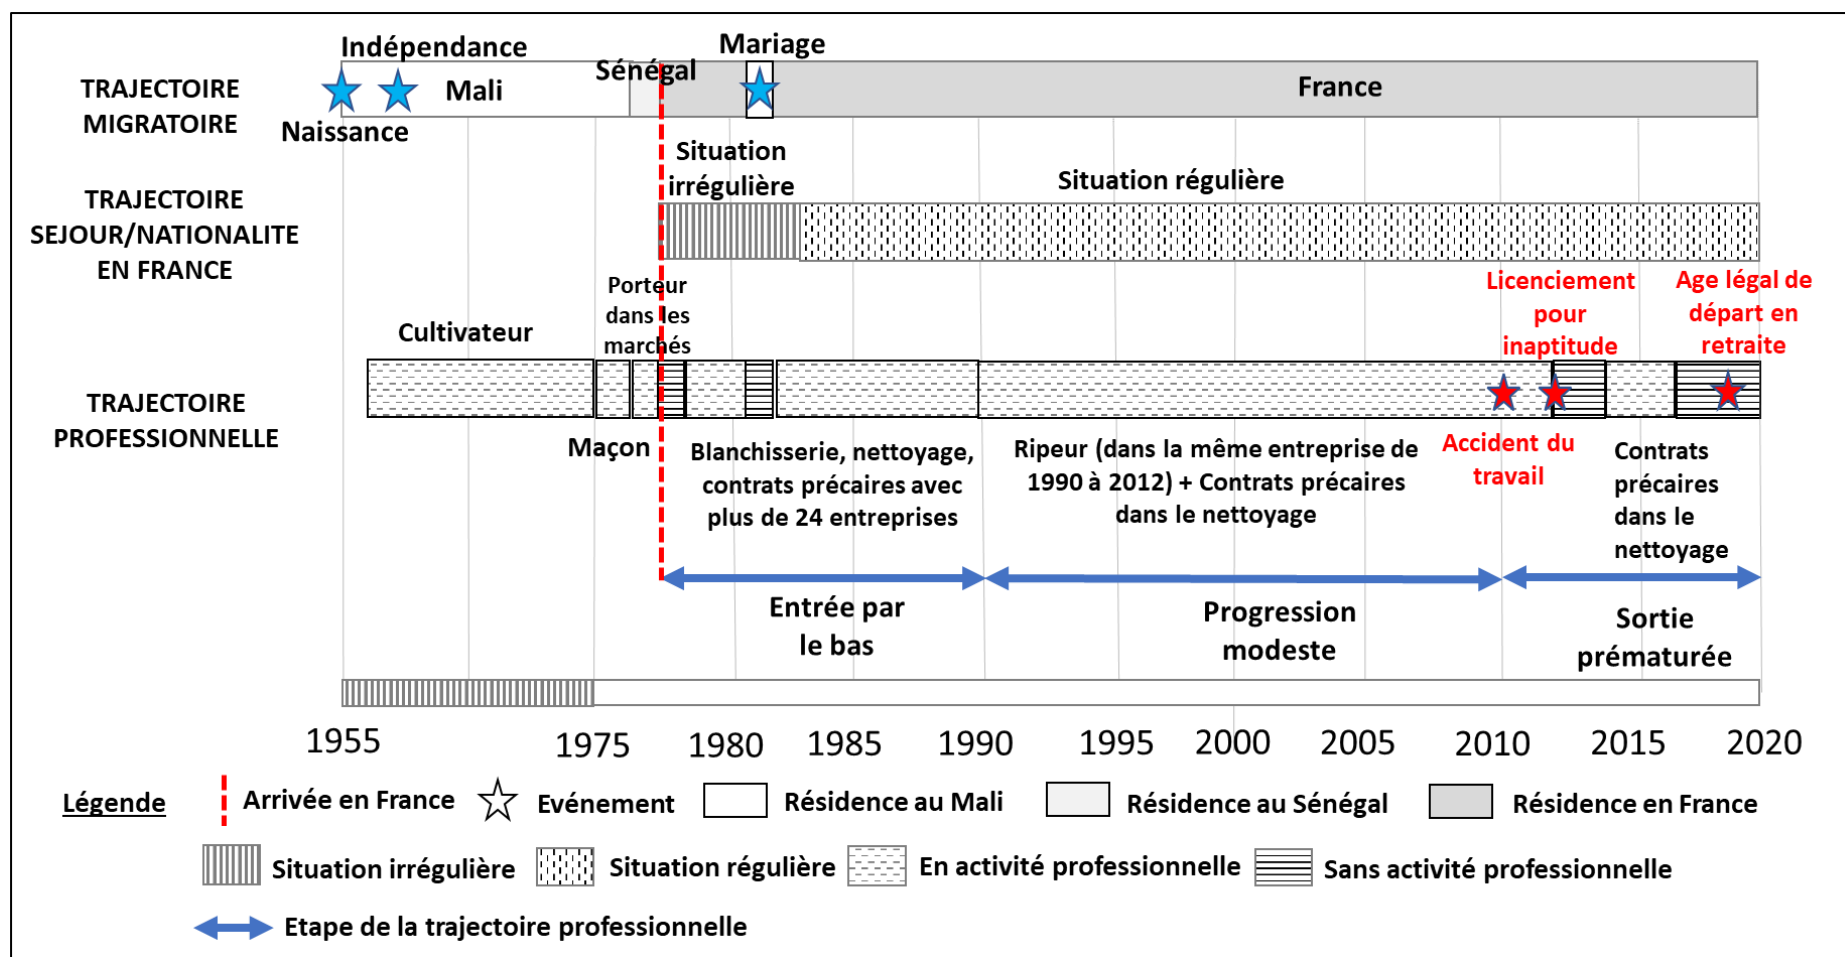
TRAJECTOIRE MIGRATOIRE

Indépendance

Naissance

Mali

Sénégal

Mariage

France

TRAJECTOIRE SEJOUR/NATIONALITE EN FRANCE

Situation irrégulière

Situation régulière

TRAJECTOIRE PROFESSIONNELLE

Cultivateur

Porteur dans les marchés

Licenciement pour inaptitude

Age légal de départ en retraite

Maçon

Blanchisserie, nettoyage, contrats précaires avec plus de 24 entreprises

Ripeur (dans la même entreprise de 1990 à 2012) + Contrats précaires dans le nettoyage

Accident du travail

Contrats précaires dans le nettoyage

Entrée par le bas

Progression modeste

Sortie prématurée

1955 1975 1980 1985 1990 1995 2000 2005 2010 2015 2020

Légende Arrivée en France Evénement Résidence au Mali Résidence au Sénégal Résidence en France

Situation irrégulière Situation régulière En activité professionnelle Sans activité professionnelle

Etape de la trajectoire professionnelle